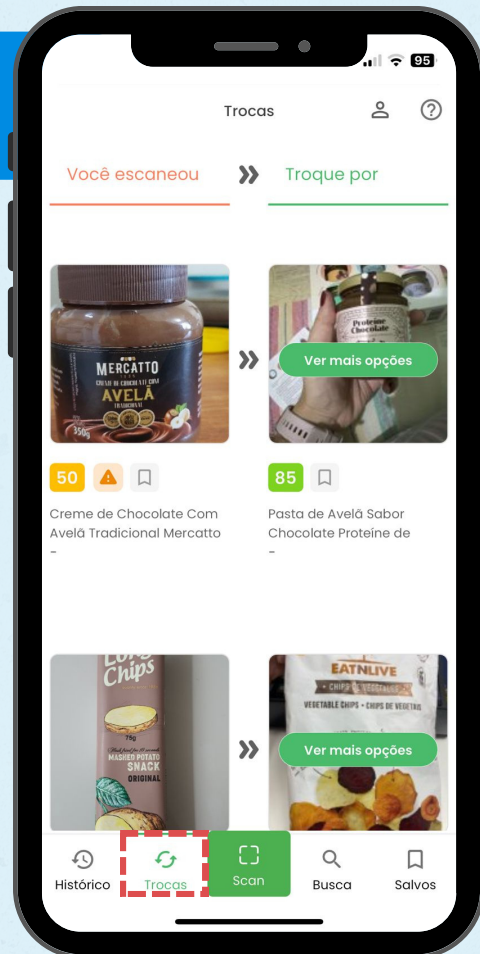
95

Trocas

Você escaneou

Troque por

MERCATTO
CREME DE CHOCOLATE COM
AVELÃ
TRADICIONAL
350g

Protein Chocolate

Ver mais opções

50

85

Creme de Chocolate Com Avelã Tradicional Mercatto
-

Pasta de Avelã Sabor Chocolate Proteíne de

Chips
75g
MASHED POTATO SNACK
ORIGINAL

EATNLIVE
CHIPS DE VEGETAIS
VEGETABLE CHIPS • CHIPS DE VEGETAIS

Ver mais opções

Histórico

Trocas

Scan

Busca

Salvos